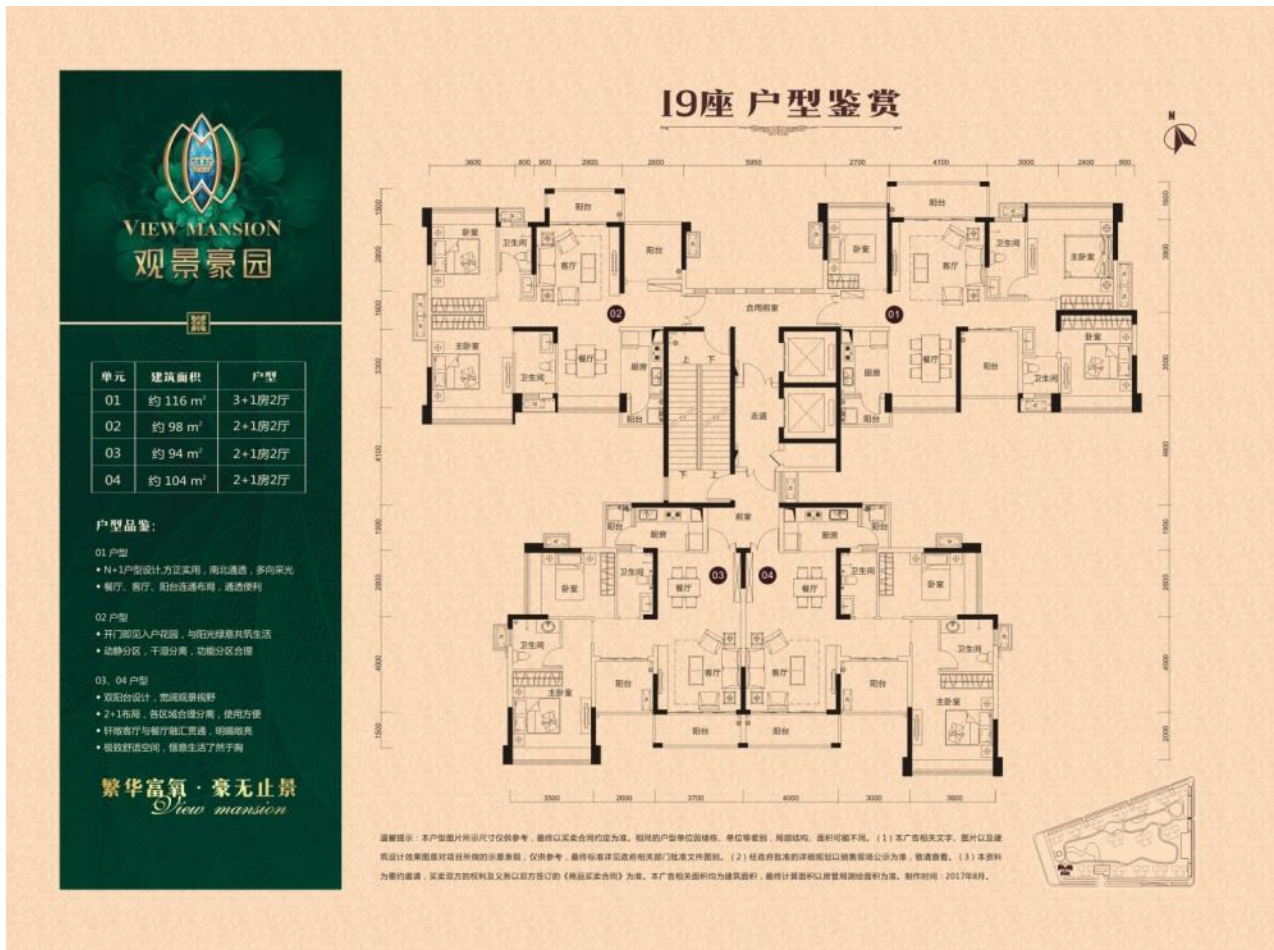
VIEW MANSION
观景豪园

| 单元 | 建筑面积 | 户型 |
|---|---|---|
| 01 | 约 116 m² | 3+1房2厅 |
| 02 | 约 98 m² | 2+1房2厅 |
| 03 | 约 94 m² | 2+1房2厅 |
| 04 | 约 104 m² | 2+1房2厅 |

户型品鉴:

01 户型
• N+1户型设计,方正实用,南北通透,多向采光
• 餐厅、客厅、阳台连通布局,通透便利

02 户型
• 开门即见入户花园,与阳光绿意共氧生活
• 动静分区,干湿分离,功能分区合理

03、04 户型
• 双阳台设计,宽阔观景视野
• 2+1布局,各区域合理分离,使用方便
• 轩敞客厅与餐厅融汇贯通,明丽敞亮
• 极致舒适空间,惬意生活了然于胸

繁华富氧 · 豪无止景
View mansion

19座 户型鉴赏

N

3600 800 900 2800 2600 5950 2700 4100 3000 2400 800

阳台 阳台 阳台
卧室 卫生间 客厅 阳台 卧室 客厅 卫生间 主卧室
02 合用前室 01
主卧室 餐厅 厨房 上 下 厨房 餐厅 阳台 卧室
卫生间 阳台 走道 阳台 卫生间
下 上
前室
厨房 厨房
卧室 卫生间 03 04 卫生间 卧室
餐厅 餐厅
卫生间 卫生间
客厅 客厅
主卧室 阳台 阳台 主卧室
阳台 阳台

3500 2600 3700 4000 3000 3600

温馨提示:本户型图片所示尺寸仅供参考,最终以买卖合同约定为准。相同的户型单位因楼栋、单位等差别,局部结构、面积可能不同。(1)本广告相关文字、图片以及建筑设计效果图最对项目所做的示意表现,仅供参考,最终标准详见政府相关部门批准文件图则。(2)经政府批准的详细规划以销售现场公示为准,敬请查看。(3)本资料为要约邀请,买卖双方的权利及义务以双方签订的《商品买卖合同》为准。本广告相关面积均为建筑面积,最终计算面积以房管局测绘面积为准。制作时间:2017年8月。